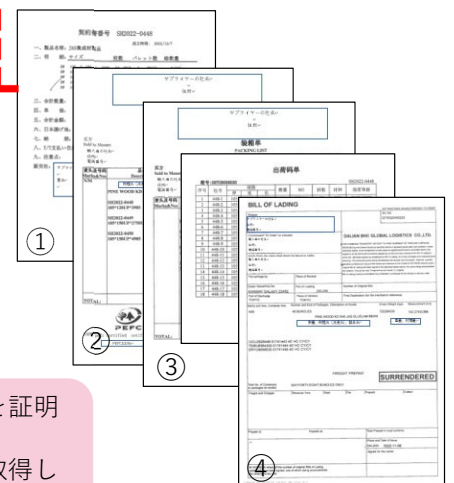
契約番号 SH2022-0448

1、製品名称：
2、規 格：サイズ

①

サプライヤーの住所
電話

サプライヤーの住所
電話

装箱单
PACKING LIST

出荷码单

②

PEFC

③

BILL OF LADING

DALIAN BHC GLOBAL LOGISTICS CO.,LTD.

SURRENDERED

④

を証明

取得し